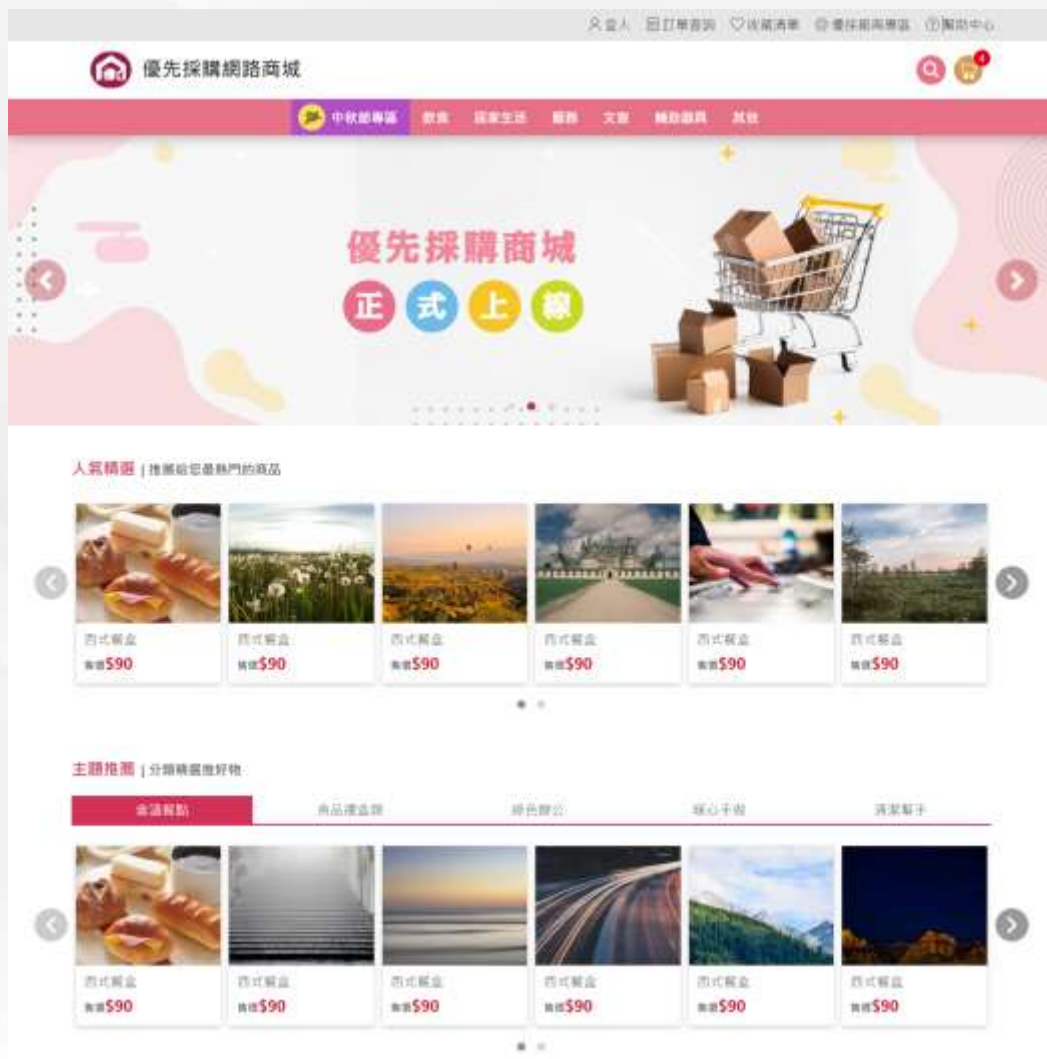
登入　訂單查詢　收藏清單　優採廠商專區　幫助中心

優先採購網路商城

4

中秋節專區　飲食　居家生活　服飾　文創　輔助器具　其他

優先採購商城
正式上線

人氣精選 | 推薦給您最熱門的商品

西式餐盒
售價$90

西式餐盒
售價$90

西式餐盒
售價$90

西式餐盒
售價$90

西式餐盒
售價$90

西式餐盒
售價$90

主題推薦 | 分類精選推好物

會議餐點　商品禮盒類　綠色辦公　暖心手做　清潔幫手

西式餐盒
售價$90

西式餐盒
售價$90

西式餐盒
售價$90

西式餐盒
售價$90

西式餐盒
售價$90

西式餐盒
售價$90